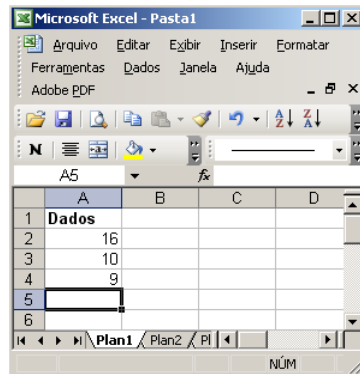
Microsoft Excel - Pasta1

Arquivo Editar Exibir Inserir Formatar Ferramentas Dados Janela Ajuda Adobe PDF

N

A5 fx

|   | A | B | C | D |
|---|---|---|---|---|
| 1 | Dados | | | |
| 2 | 16 | | | |
| 3 | 10 | | | |
| 4 | 9 | | | |
| 5 | | | | |
| 6 | | | | |

Plan1 Plan2 Pl

NÚM